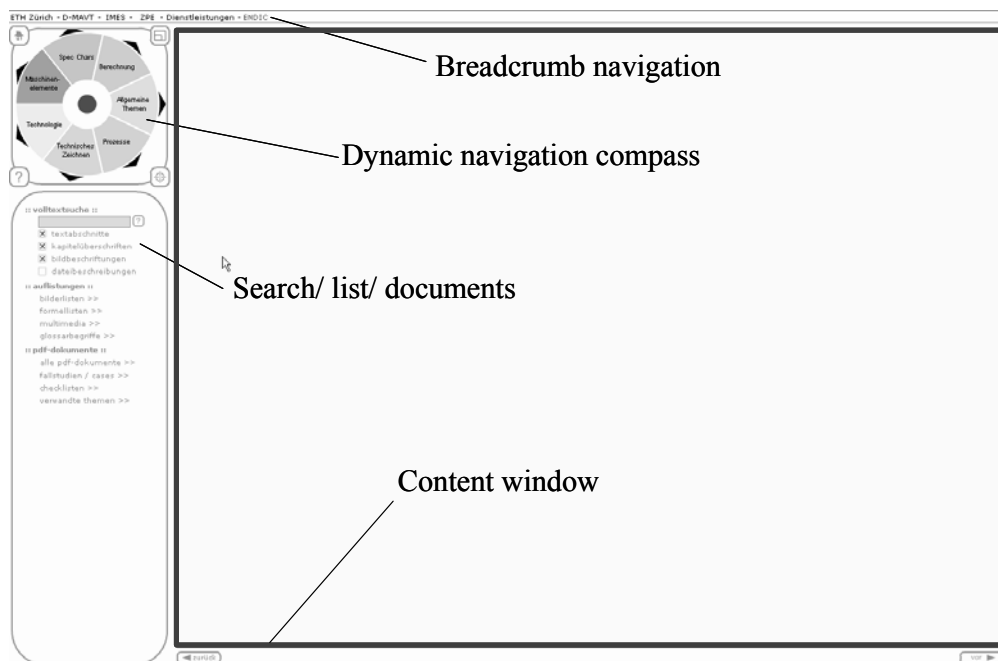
ETH Zürich › D-MAVT › IMES › ZPE › Dienstleistungen › EMDIC

Breadcrumb navigation

Spec Chars
Berechnung
Maschinenelemente
Allgemeine Themen
Technologie
Prozesse
Technisches Zeichnen

Dynamic navigation compass

?

:: volltextsuche ::
?
☒ textabschnitte
☒ kapitelüberschriften
☒ bildbeschriftungen
☐ dateibeschreibungen
:: auflistungen ::
bilderlisten >>
formellisten >>
multimedia >>
glossarbegriffe >>
:: pdf-dokumente ::
alle pdf-dokumente >>
fallstudien / cases >>
checklisten >>
verwandte themen >>

Search/ list/ documents

Content window

◀ zurück
vor ▶